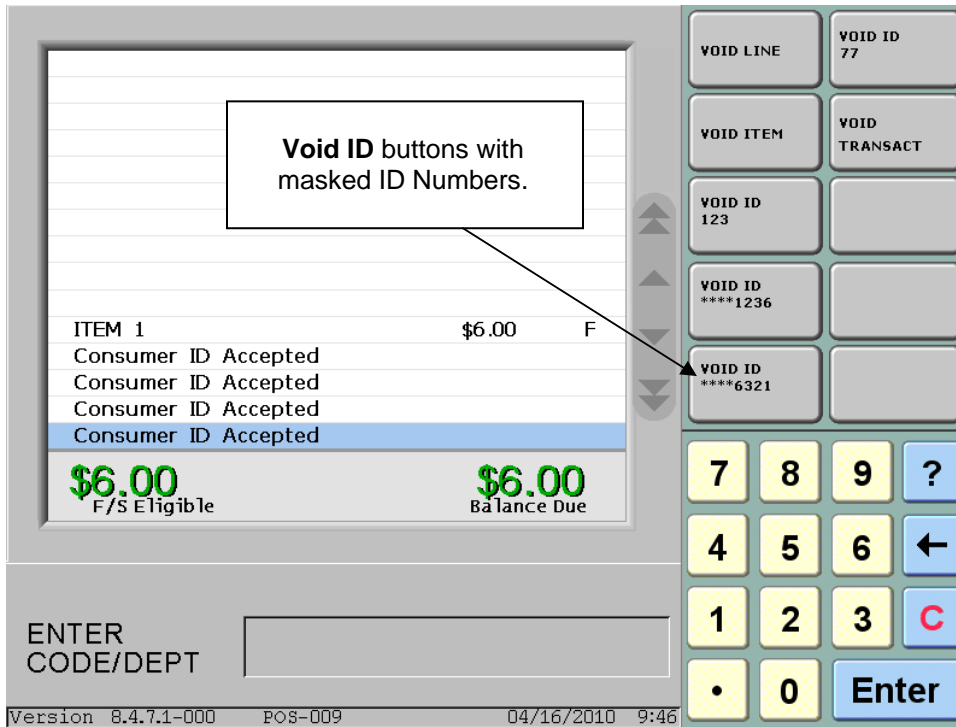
Void ID buttons with masked ID Numbers.

ITEM 1 $6.00 F
Consumer ID Accepted
Consumer ID Accepted
Consumer ID Accepted
Consumer ID Accepted

$6.00
F/S Eligible

$6.00
Balance Due

ENTER CODE/DEPT

Version 8.4.7.1-000 POS-009 04/16/2010 9:46

VOID LINE
VOID ID 77
VOID ITEM
VOID TRANSACT
VOID ID 123
VOID ID ****1236
VOID ID ****6321

7 8 9 ?
4 5 6 ←
1 2 3 C
• 0 Enter